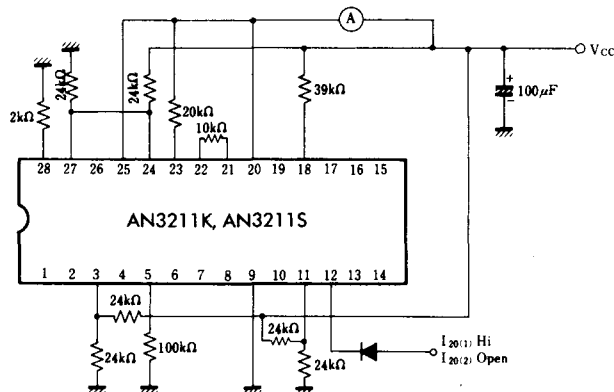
A

Vcc

+

100μF

2kΩ

24kΩ

24kΩ

20kΩ

10kΩ

39kΩ

28 27 26 25 24 23 22 21 20 19 18 17 16 15

AN3211K, AN3211S

1 2 3 4 5 6 7 8 9 10 11 12 13 14

24kΩ

24kΩ

24kΩ

100kΩ

24kΩ

$I_{20(1)}$ Hi
$I_{20(2)}$ Open